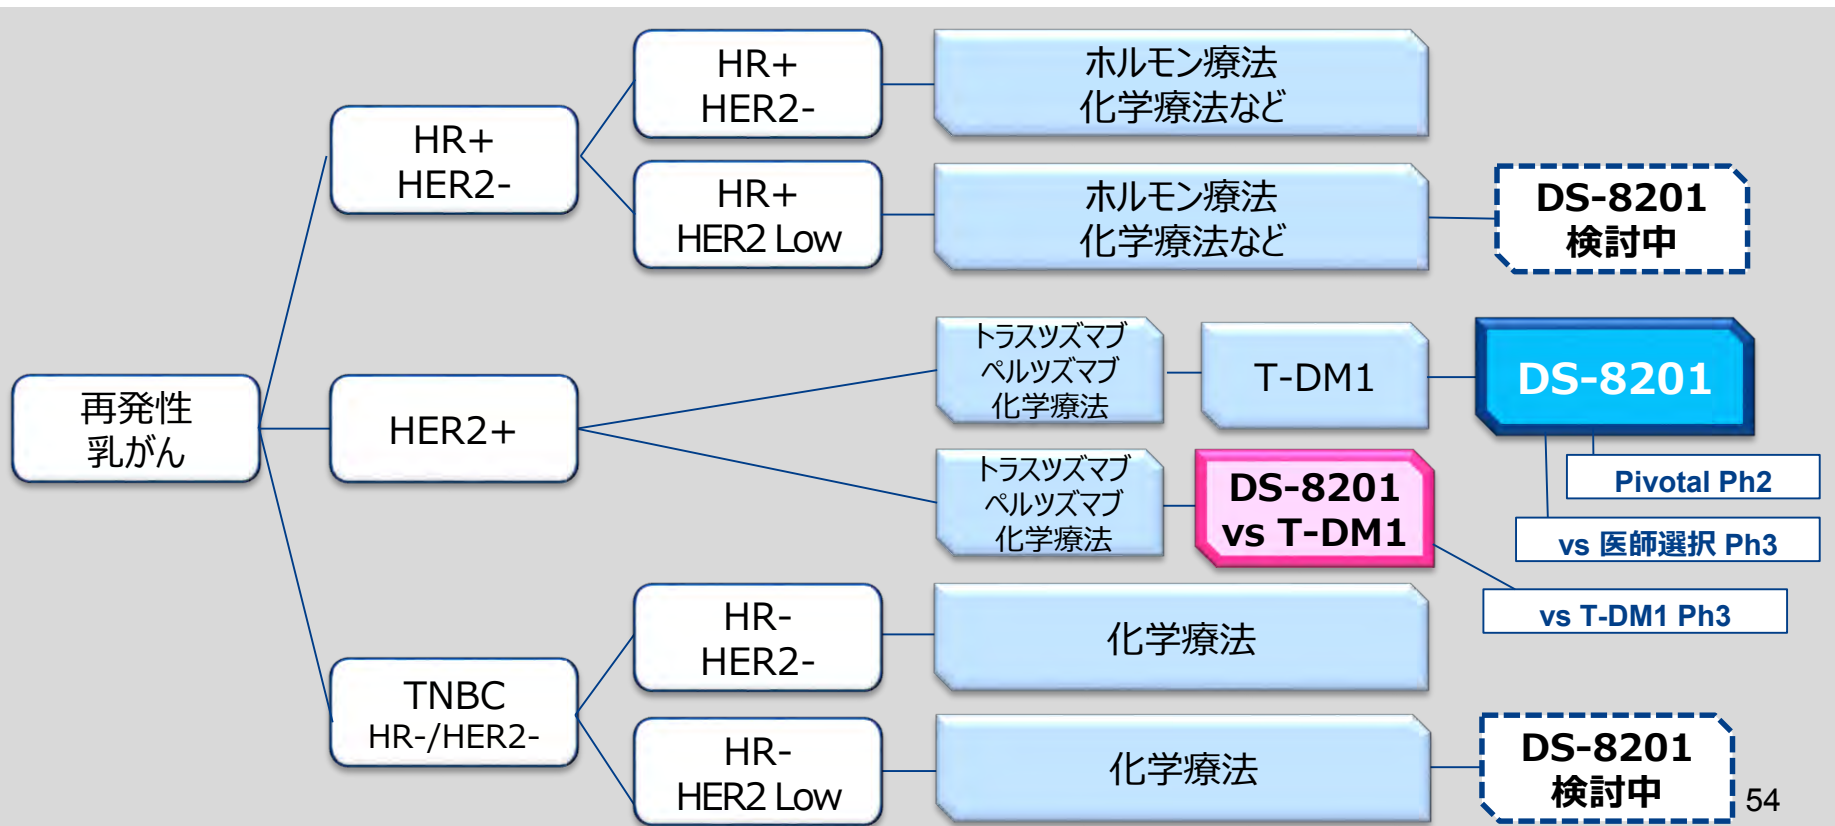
再発性
乳がん

HR+
HER2-

HR+
HER2-

ホルモン療法
化学療法など

HR+
HER2 Low

ホルモン療法
化学療法など

DS-8201
検討中

HER2+

トラスツズマブ
ペルツズマブ
化学療法

T-DM1

DS-8201

Pivotal Ph2

vs 医師選択 Ph3

トラスツズマブ
ペルツズマブ
化学療法

DS-8201
vs T-DM1

vs T-DM1 Ph3

TNBC
HR-/HER2-

HR-
HER2-

化学療法

HR-
HER2 Low

化学療法

DS-8201
検討中

54